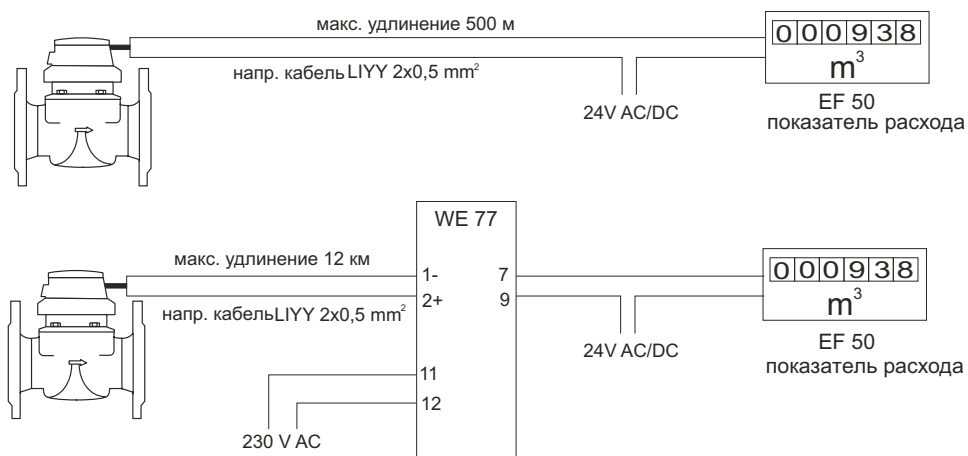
макс. удлинение 500 м

напр. кабель LIYY 2x0,5 mm$^2$

24V AC/DC

0 0 0 9 3 8

m$^3$

EF 50
показатель расхода

WE 77

макс. удлинение 12 км

напр. кабельLIYY 2x0,5 mm$^2$

1-
2+

7
9

11
12

230 V AC

24V AC/DC

0 0 0 9 3 8

m$^3$

EF 50
показатель расхода